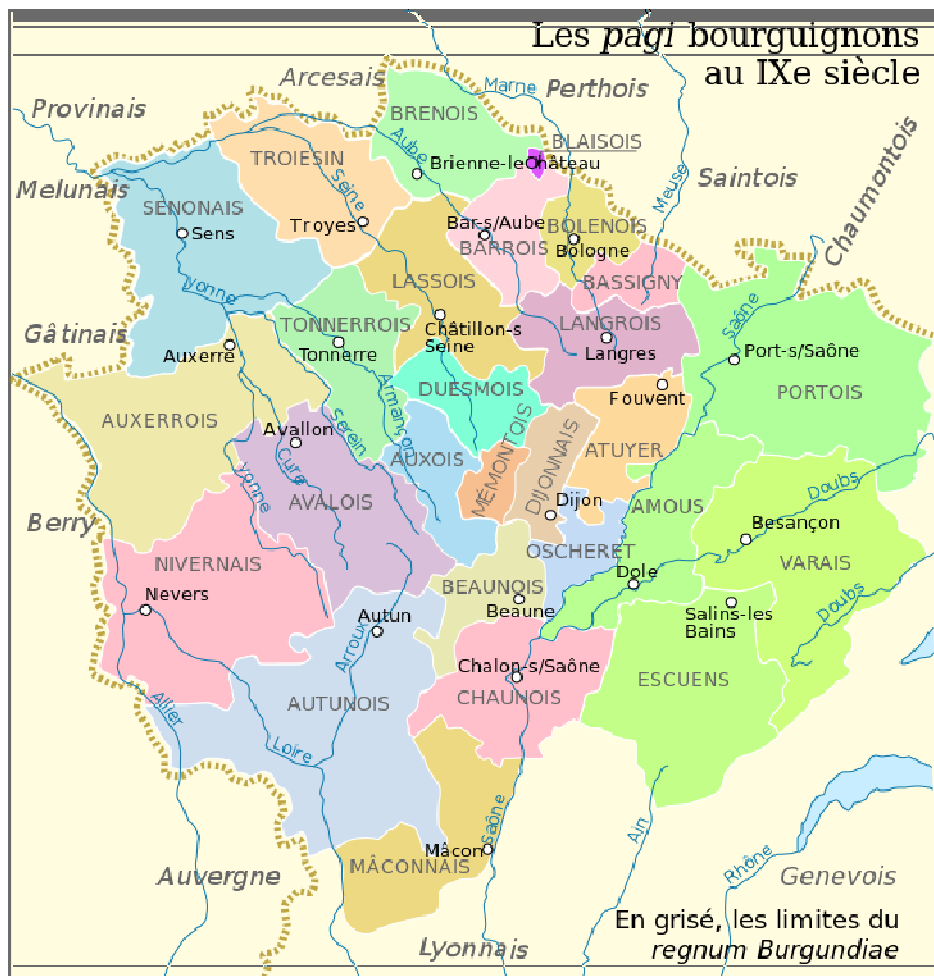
Les *pagi* bourguignons au IXe siècle

Arcesais
Provinais
Perthois
Marne
BRENOIS
BLAISOIS
Aube
Brienne-le-Château
TROIESIN
Melunais
Saintois
Chaumontois
Seine
Meuse
SENONAIS
Sens
Troyes
Bar-s/Aube
BOLENOIS
BARROIS
Bologne
LASSOIS
BASSIGNY
Yonne
Gâtinais
TONNERROIS
Châtillon-s Seine
LANGROIS
Saône
Auxerre
Tonnerre
Langres
Port-s/Saône
DUESMOIS
Fouvent
PORTOIS
AUXERROIS
Armançon
Avallon
Serein
AUXOIS
MEMONTOIS
DIJONNAIS
ATUYER
Cure
Yonne
AVALOIS
Dijon
AMOUS
Doubs
Berry
Besançon
OSCHERET
NIVERNAIS
Dole
VARAIS
BEAUNOIS
Nevers
Beaune
Salins-les Bains
Doubs
Autun
Arroux
Chalon-s/Saône
CHAUNOIS
ESCUENS
Allier
AUTUNOIS
Loire
Saône
Ain
Rhône
Mâcon
Genevois
MÂCONNAIS
Auvergne
Lyonnais
En grisé, les limites du *regnum Burgundiae*